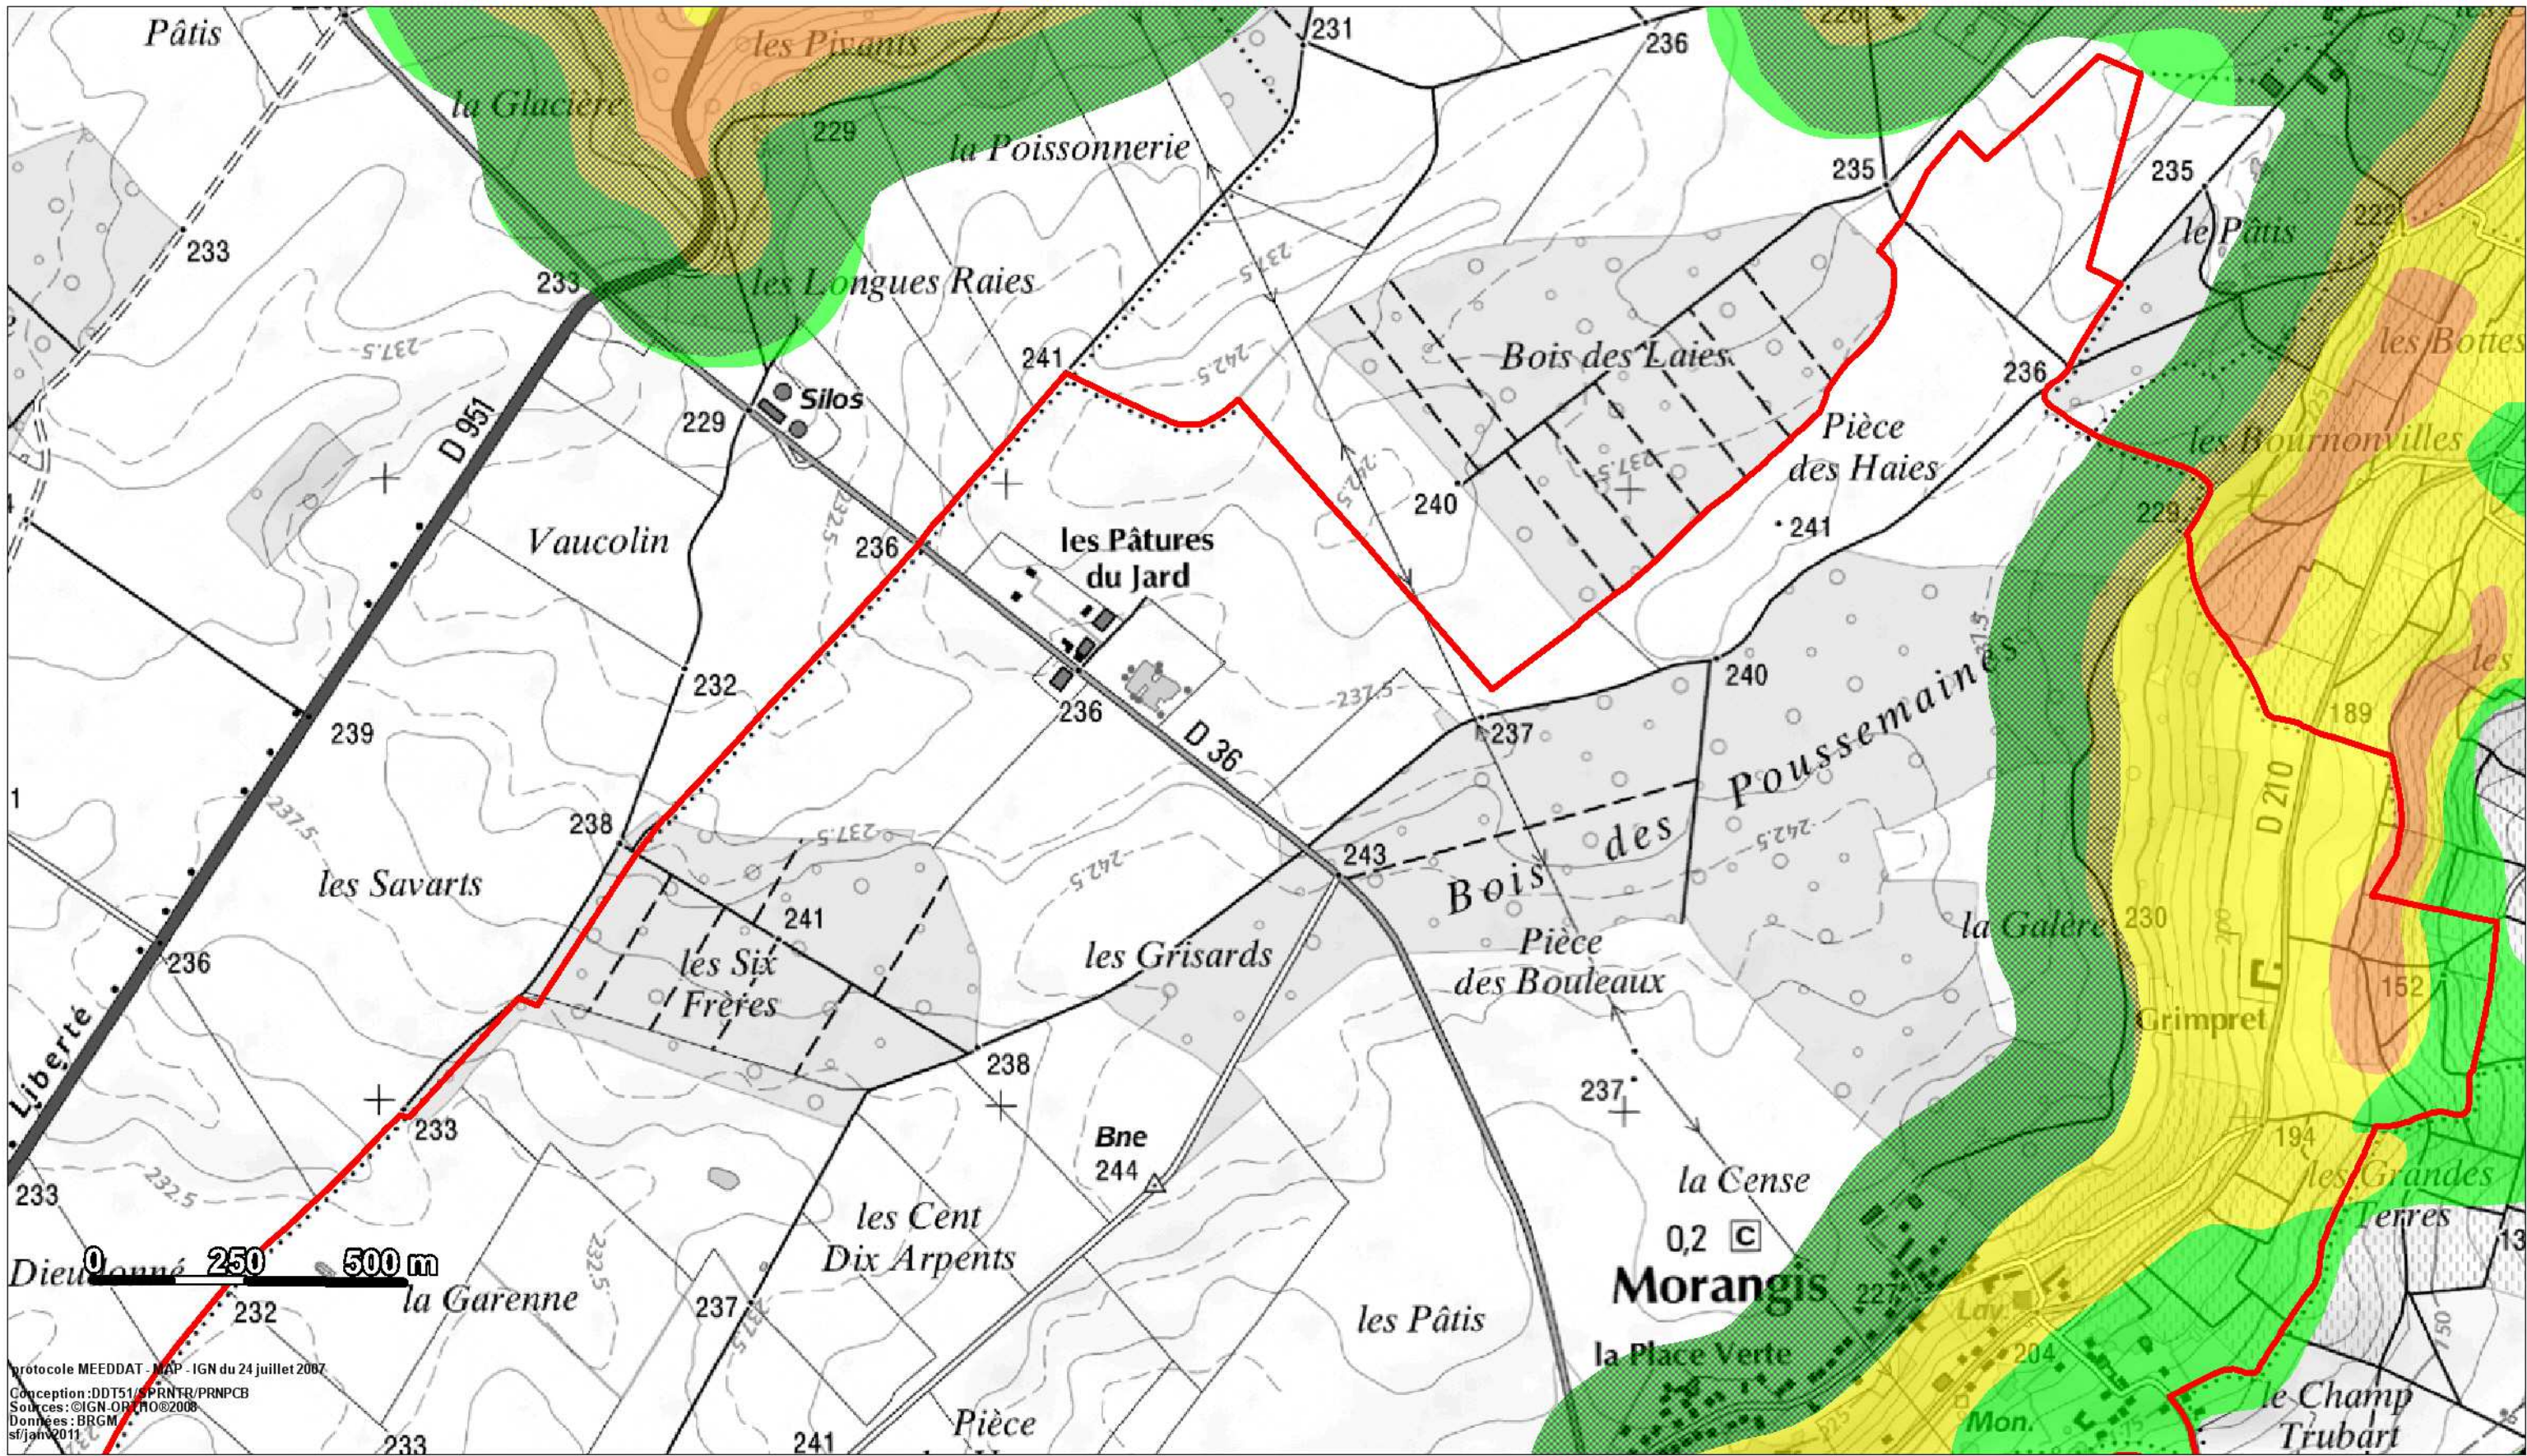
Pâtis
les Pivants
la Glacière
229
la Poissonnerie
231
236
233
233
les Longues Raies
237,5
241
242,5
237,5
235
235
le Pâtis
Bois des Laies
236
Pièce des Haies
les Bottes
les Bournonvilles
D 951
Silos
229
Vaucolin
232,5
236
les Pâtures du Jard
240
241
229
232
239
236
D 36
237,5
237
240
Poussemaines
189
les
1
237,5
238
les Savarts
241
237,5
242,5
243
Bois des
242,5
Pièce des Bouleaux
la Galère
230
D 210
les Six Frères
les Grisards
Grimpret
152
236
Liberté
238
233
Bne
244
237
194
les Grandes Terres
233
232,5
la Cense
0,2
C
les Cent Dix Arpents
Morangis
227
Lav.
Dieudonné
0 250 500 m
la Garenne
232
237
232,5
237,5
les Pâtis
la Place Verte
204
le Champ Trubart
Mon.
150
protocole MEEDDAT - MAP - IGN du 24 juillet 2007
Conception :DDT51/SPRNTR/PRNPCB
Sources: ©IGN-ORTHO®2008
Données : BRGM
sf/janv2011
233
241
Pièce